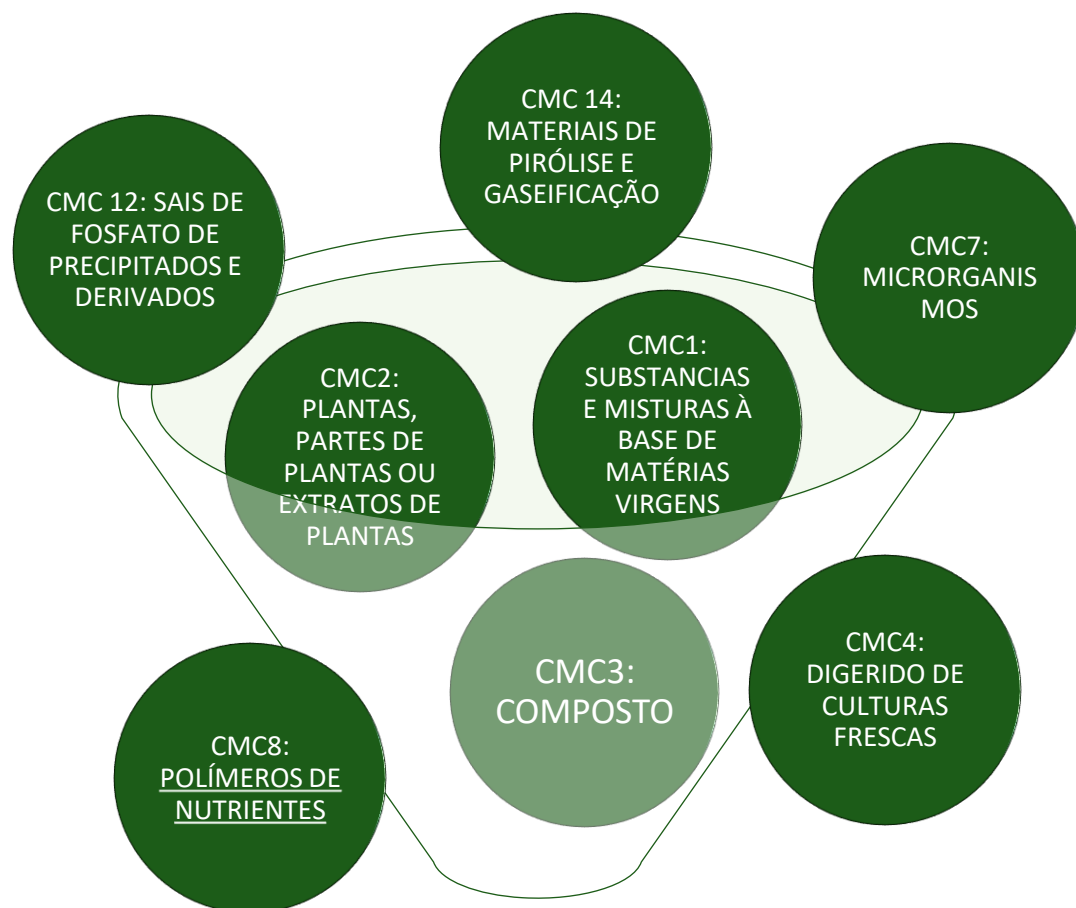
CMC 14: MATERIAIS DE PIRÓLISE E GASEIFICAÇÃO

CMC 12: SAIS DE FOSFATO DE PRECIPITADOS E DERIVADOS

CMC7: MICRORGANIS MOS

CMC2: PLANTAS, PARTES DE PLANTAS OU EXTRATOS DE PLANTAS

CMC1: SUBSTANCIAS E MISTURAS À BASE DE MATÉRIAS VIRGENS

CMC3: COMPOSTO

CMC4: DIGERIDO DE CULTURAS FRESCAS

CMC8: POLÍMEROS DE NUTRIENTES